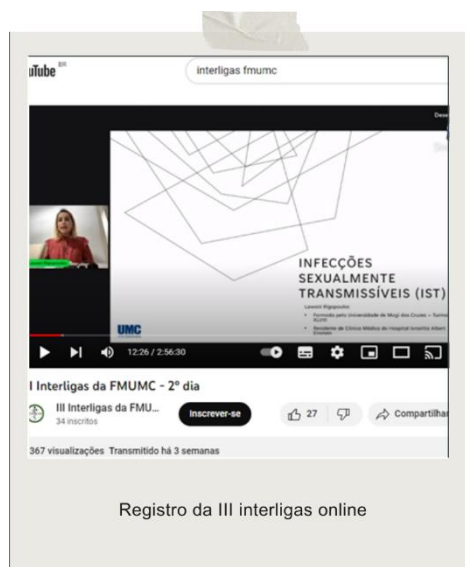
uTube BR

interligas fmumc

INFECÇÕES SEXUALMENTE TRANSMISSÍVEIS (IST)

UMC

12:26 / 2:56:30

I Interligas da FMUMC - 2º dia

III Interligas da FMU...
34 inscritos

Inscrever-se

27

Compartilha

367 visualizações Transmitido há 3 semanas

Registro da III interligas online